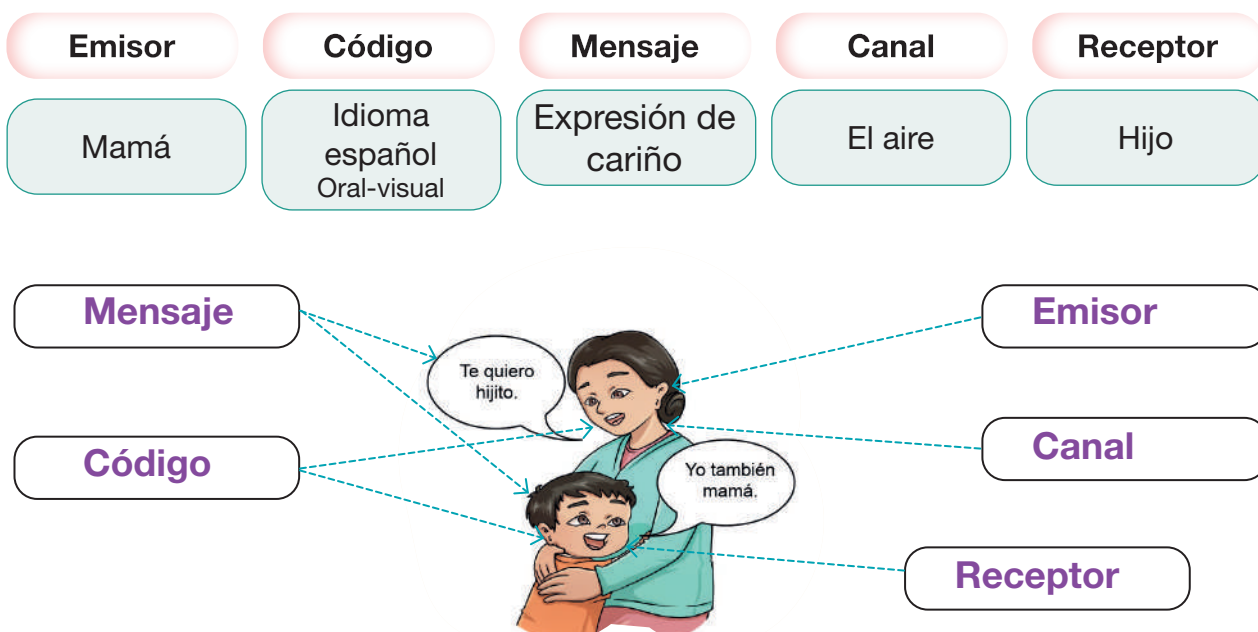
| Emisor | Código | Mensaje | Canal | Receptor |
|---|---|---|---|---|
| Mamá | Idioma español Oral-visual | Expresión de cariño | El aire | Hijo |

Mensaje

Emisor

Te quiero hijito.

Código

Canal

Yo también mamá.

Receptor